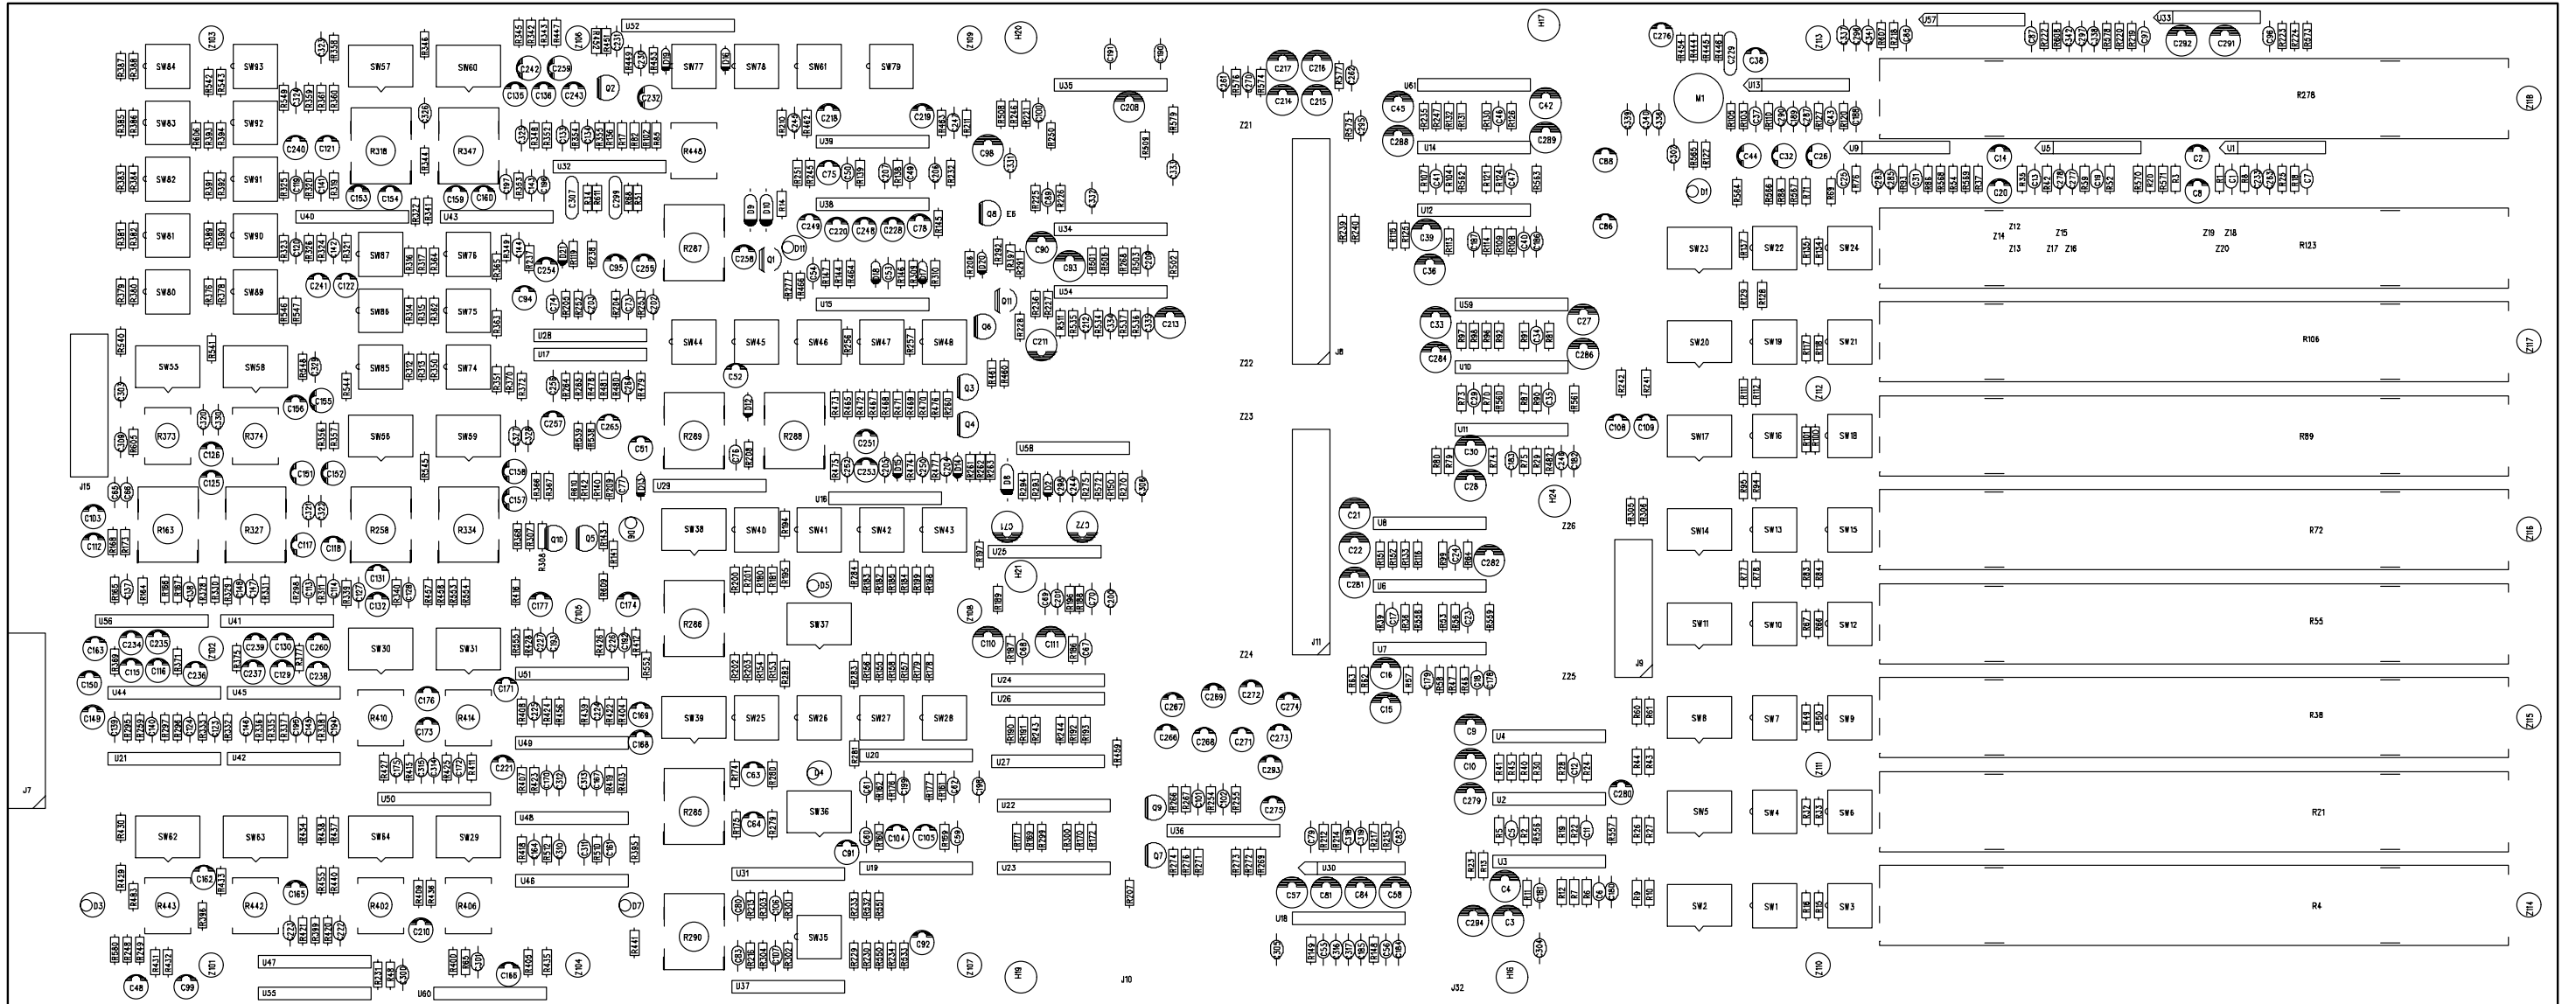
SW84 SW93 SW57 SW60 SW77 SW78 SW61 SW79
SW83 SW92 R318 R347 R448
SW82 SW91
SW81 SW90 SW87 SW76 R287
SW80 SW89 SW86 SW75
SW85 SW74 SW44 SW45 SW46 SW47 SW48
SW55 SW58
R373 R374 SW56 SW59 R269 R288
R163 R327 R258 R334 SW38 SW40 SW41 SW42 SW43
R286 SW37
SW30 SW31
R410 R414 SW39 SW25 SW26 SW27 SW28
R285 SW36
SW62 SW63 SW64 SW29
R443 R442 R402 R406 R290 SW35
U52 U35 U39 U32 U38 U40 U43 U34 U54 U15 U28 U17 U58 U29 U16 U25 U56 U41 U51 U44 U45 U24 U26 U49 U20 U27 U21 U42 U50 U48 U22 U36 U19 U23 U30 U46 U31 U18 U47 U55 U60 U37
U61 U14 U12 U59 U10 U11 U8 U6 U7 U4 U2 U3
U57 U33 U13 U9 U5 U1
R278 R123 R106 R89 R72 R55 R38 R21 R4
SW23 SW22 SW24 SW20 SW19 SW21 SW17 SW16 SW18 SW14 SW13 SW15 SW11 SW10 SW12 SW8 SW7 SW9 SW5 SW4 SW6 SW2 SW1 SW3
M1 D1 J15 J7 J8 J11 J9 J10 J32
Z21 Z22 Z23 Z24 Z25 Z26 Z12 Z13 Z14 Z15 Z16 Z17 Z18 Z19 Z20
Z118 Z117 Z116 Z115 Z114
H17 H20 H21 H24 H19 H16